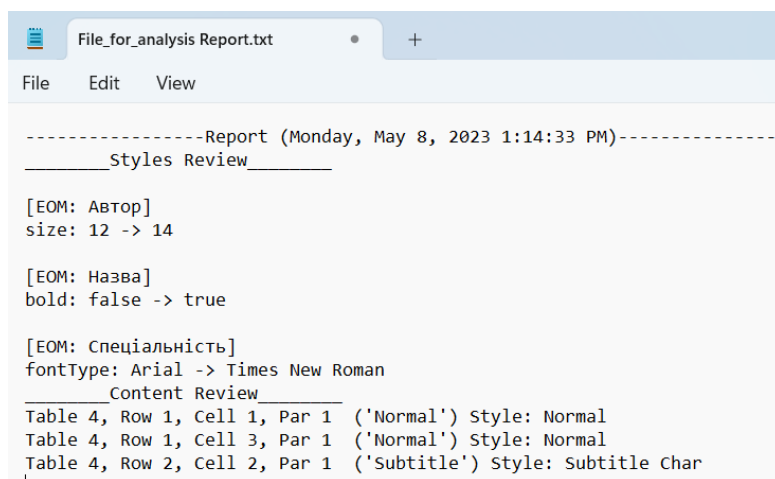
File_for_analysis Report.txt
+
File Edit View

-----------------Report (Monday, May 8, 2023 1:14:33 PM)--------------
________Styles Review________

[EOM: Автор]
size: 12 -> 14

[EOM: Назва]
bold: false -> true

[EOM: Спеціальність]
fontType: Arial -> Times New Roman
________Content Review________
Table 4, Row 1, Cell 1, Par 1 ('Normal') Style: Normal
Table 4, Row 1, Cell 3, Par 1 ('Normal') Style: Normal
Table 4, Row 2, Cell 2, Par 1 ('Subtitle') Style: Subtitle Char